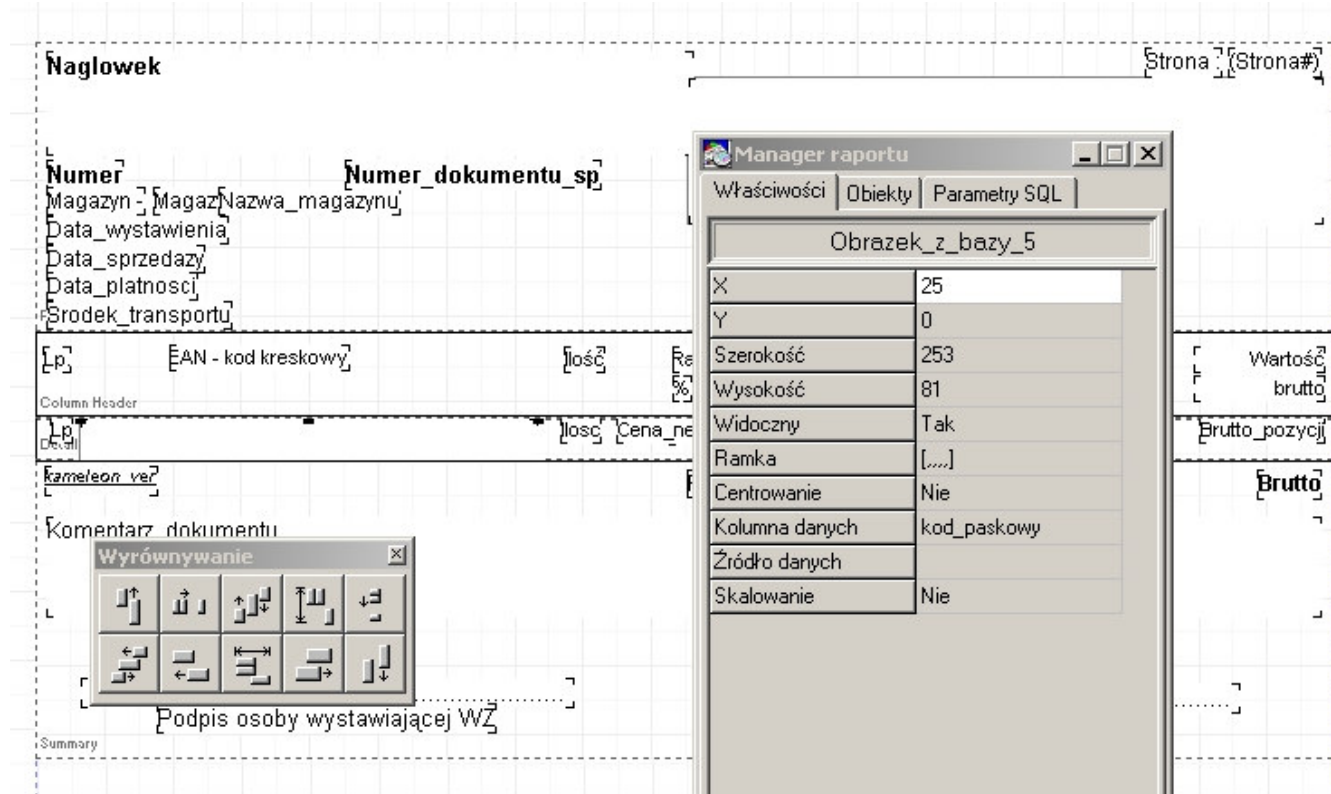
Naglowek

Strona (Strona#)

Numer Numer_dokumentu_sp
Magazyn - Magaz Nazwa_magazynu
Data_wystawienia
Data_sprzedazy
Data_platnosci
Srodek_transportu

Lp EAN - kod kreskowy Ilość Ra %
Wartość brutto
Column Header

Lp Ilosc Cena_ne Brutto_pozycji
Detail

kameleon_ver
Brutto

Komentarz_dokumentu

Wyrównywanie

Podpis osoby wystawiającej WZ
Summary

Manager raportu
Właściwości | Obiekty | Parametry SQL

Obrazek_z_bazy_5

| | |
|---|---|
| X | 25 |
| Y | 0 |
| Szerokość | 253 |
| Wysokość | 81 |
| Widoczny | Tak |
| Ramka | [....] |
| Centrowanie | Nie |
| Kolumna danych | kod_paskowy |
| Źródło danych | |
| Skalowanie | Nie |